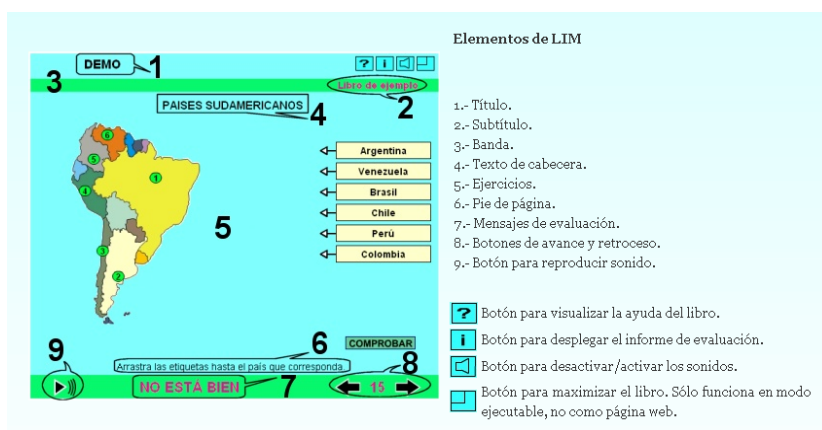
DEMO 1

3

Libro de ejemplo 2

PAISES SUDAMERICANOS 4

Argentina
Venezuela
Brasil
Chile
Perú
Colombia

6
5
1
4
3
2

5

COMPROBAR

9

6

Arrastra las etiquetas hasta el país que corresponda.

NO ESTÁ BIEN 7

8

15

Elementos de LIM

1.- Título.
2.- Subtítulo.
3.- Banda.
4.- Texto de cabecera.
5.- Ejercicios.
6.- Pie de página.
7.- Mensajes de evaluación.
8.- Botones de avance y retroceso.
9.- Botón para reproducir sonido.

? Botón para visualizar la ayuda del libro.

i Botón para desplegar el informe de evaluación.

Botón para desactivar/activar los sonidos.

Botón para maximizar el libro. Sólo funciona en modo ejecutable, no como página web.